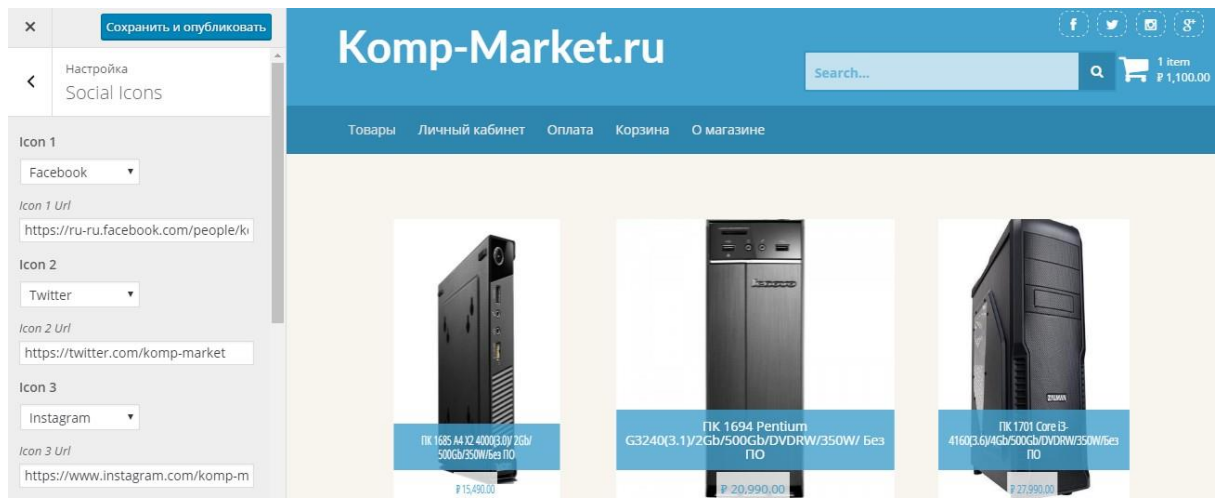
×

Сохранить и опубликовать

Настройка
Social Icons

Icon 1
Facebook

Icon 1 Url
https://ru-ru.facebook.com/people/k

Icon 2
Twitter

Icon 2 Url
https://twitter.com/komp-market

Icon 3
Instagram

Icon 3 Url
https://www.instagram.com/komp-m

Komp-Market.ru

Search...

1 item
₽ 1,100.00

Товары Личный кабинет Оплата Корзина О магазине

ПК 1685 A4 X2 4000(3.0)/ 2Gb/ 500Gb/350W/Без ПО
₽ 15,490.00

ПК 1694 Pentium G3240(3.1)/2Gb/500Gb/DVDRW/350W/ Без ПО
₽ 20,990.00

ПК 1701 Core i3-4160(3.6)/4Gb/500Gb/DVDRW/350W/Без ПО
₽ 27,990.00